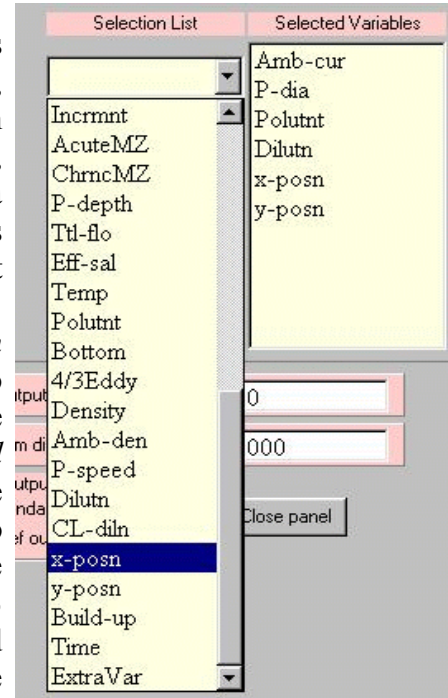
Selection List

Selected Variables

Incrmnt
AcuteMZ
ChrncMZ
P-depth
Ttl-flo
Eff-sal
Temp
Polutnt
Bottom
4/3Eddy
Density
Amb-den
P-speed
Dilutn
CL-diln
x-posn
y-posn
Build-up
Time
ExtraVar

Amb-cur
P-dia
Polutnt
Dilutn
x-posn
y-posn

utput
m di
utpu
nda
f ou

0
000

Close panel